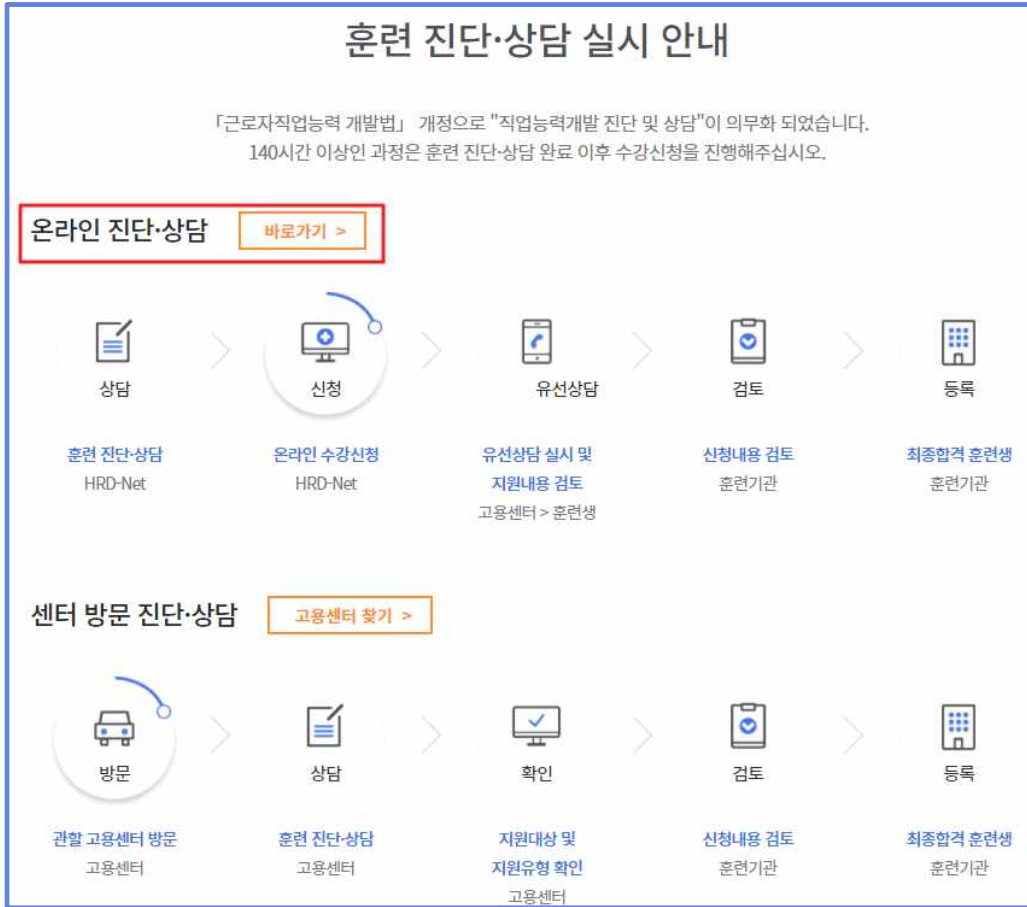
훈련 진단·상담 실시 안내

「근로자직업능력 개발법」 개정으로 "직업능력개발 진단 및 상담"이 의무화 되었습니다. 140시간 이상인 과정은 훈련 진단·상담 완료 이후 수강신청을 진행해주십시오.

온라인 진단·상담 바로가기 >

상담
훈련 진단·상담
HRD-Net

신청
온라인 수강신청
HRD-Net

유선상담
유선상담 실시 및 지원내용 검토
고용센터 > 훈련생

검토
신청내용 검토
훈련기관

등록
최종합격 훈련생
훈련기관

센터 방문 진단·상담 고용센터 찾기 >

방문
관할 고용센터 방문
고용센터

상담
훈련 진단·상담
고용센터

확인
지원대상 및 지원유형 확인
고용센터

검토
신청내용 검토
훈련기관

등록
최종합격 훈련생
훈련기관